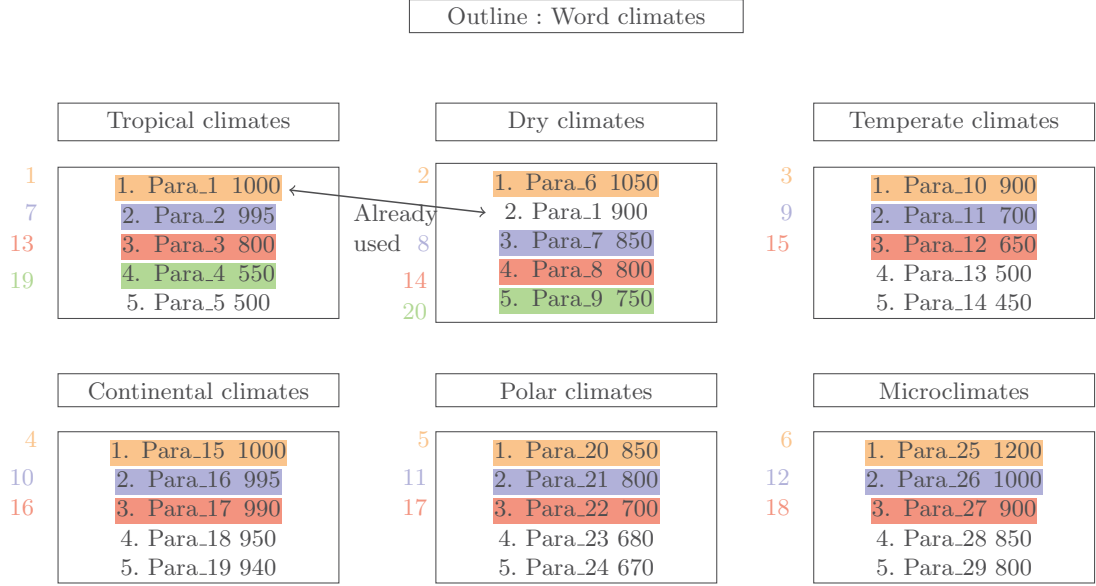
Outline : Word climates

Tropical climates

1
7
13
19

1. Para_1 1000
2. Para_2 995
3. Para_3 800
4. Para_4 550
5. Para_5 500

Already used

Dry climates

2
8
14
20

1. Para_6 1050
2. Para_1 900
3. Para_7 850
4. Para_8 800
5. Para_9 750

Temperate climates

3
9
15

1. Para_10 900
2. Para_11 700
3. Para_12 650
4. Para_13 500
5. Para_14 450

Continental climates

4
10
16

1. Para_15 1000
2. Para_16 995
3. Para_17 990
4. Para_18 950
5. Para_19 940

Polar climates

5
11
17

1. Para_20 850
2. Para_21 800
3. Para_22 700
4. Para_23 680
5. Para_24 670

Microclimates

6
12
18

1. Para_25 1200
2. Para_26 1000
3. Para_27 900
4. Para_28 850
5. Para_29 800